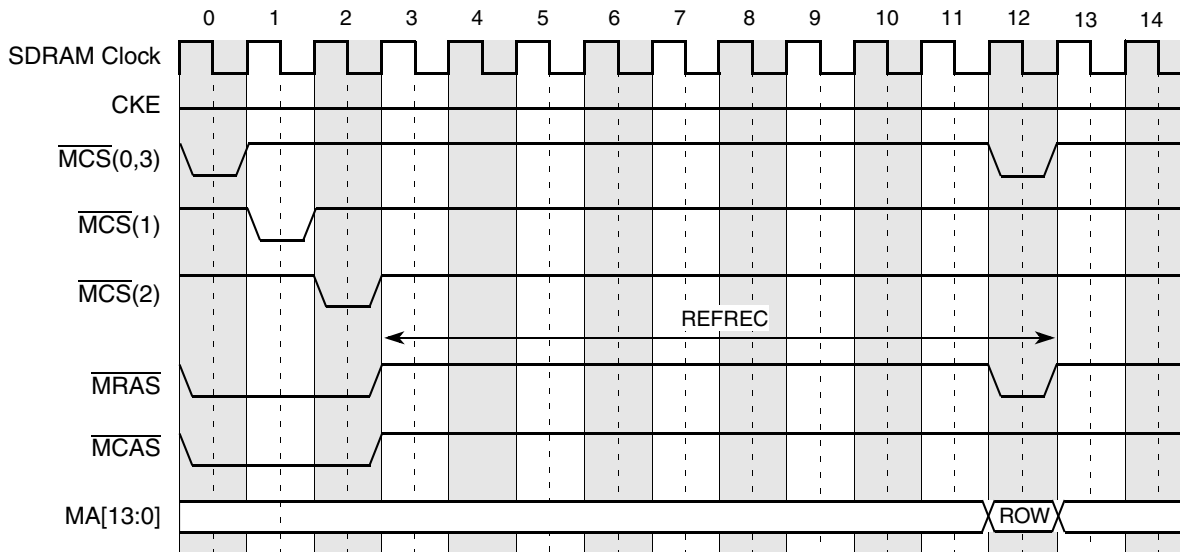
0 1 2 3 4 5 6 7 8 9 10 11 12 13 14

SDRAM Clock

CKE

$\overline{\text{MCS}}$(0,3)

$\overline{\text{MCS}}$(1)

$\overline{\text{MCS}}$(2)

REFREC

$\overline{\text{MRAS}}$

$\overline{\text{MCAS}}$

MA[13:0]

ROW